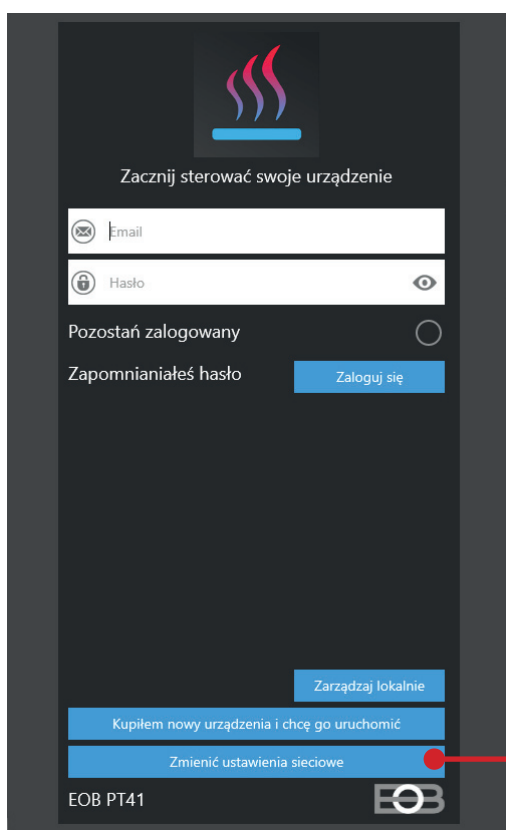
Zacznij sterować swoje urządzenie

Email

Hasło

Pozostań zalogowany

Zapomnianiałeś hasło

Zaloguj się

Zarządzaj lokalnie

Kupiłem nowy urządzenia i chcę go uruchomić

Zmienić ustawienia sieciowe

EOB PT41

EOB